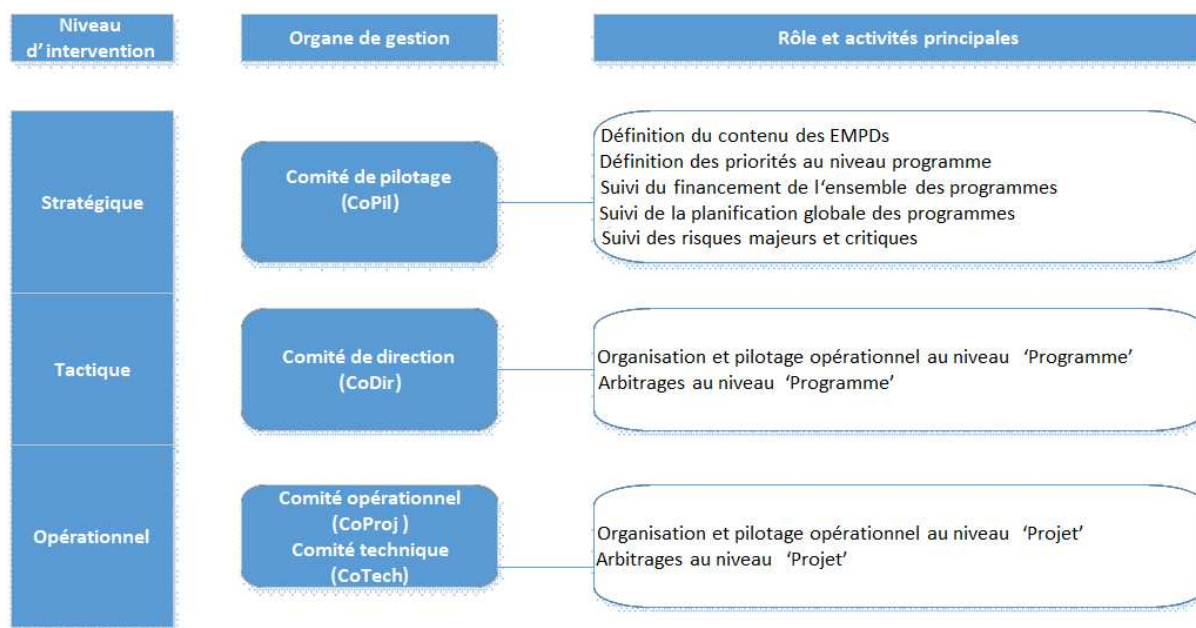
Niveau d'intervention

Organe de gestion

Rôle et activités principales

Stratégique

Comité de pilotage (CoPil)

Définition du contenu des EMPDs
Définition des priorités au niveau programme
Suivi du financement de l'ensemble des programmes
Suivi de la planification globale des programmes
Suivi des risques majeurs et critiques

Tactique

Comité de direction (CoDir)

Organisation et pilotage opérationnel au niveau 'Programme'
Arbitrages au niveau 'Programme'

Opérationnel

Comité opérationnel (CoProj )
Comité technique (CoTech)

Organisation et pilotage opérationnel au niveau 'Projet'
Arbitrages au niveau 'Projet'